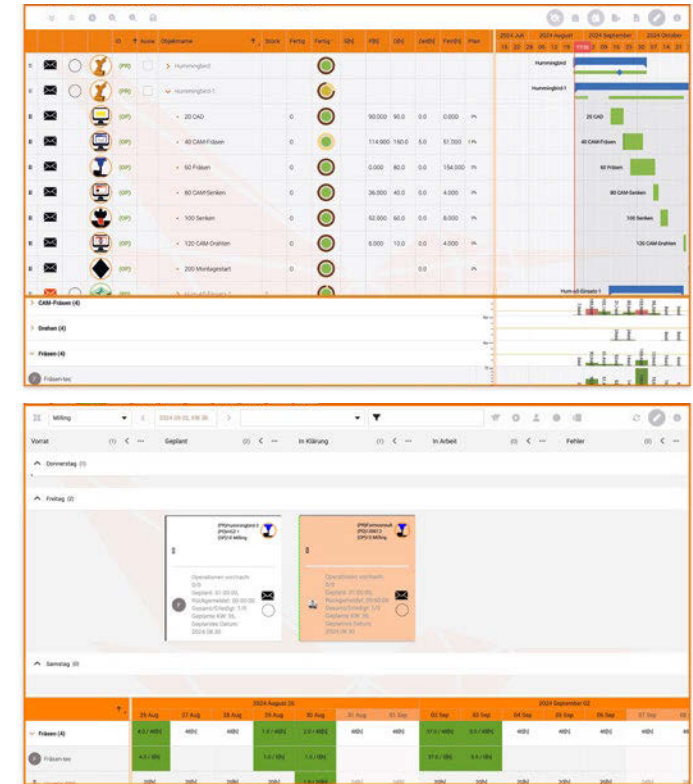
ID | Auswahl | Objektname | Stück | Fertig | Fertig | S[h] | PB[] | G[h] | Zeit[h] | Fert[h] | Plan

2024 Juli | 2024 August | 2024 September | 2024 October

(PR) > Hummingbird
(PR) ⌄ Hummingbird-1
(OP) • 20 CAD 0 90.000 90.0 0.0 0.000
(OP) • 40 CAM-Fräsen 0 114.900 150.0 5.0 51.000
(OP) • 60 Fräsen 0 0.000 80.0 0.0 154.000
(OP) • 80 CAM-Senken 0 36.000 40.0 0.0 4.000
(OP) • 100 Senken 0 52.000 60.0 0.0 8.000
(OP) • 120 CAM-Drahten 0 6.000 10.0 0.0 4.000
(OP) • 200 Montagestart 0.0

Hummingbird
Hummingbird-1
20 CAD
40 CAM-Fräsen
60 Fräsen
80 CAM-Senken
100 Senken
120 CAM-Drahten
Hum-all-Einsatz-1

> CAM-Fräsen (4)
> Drehen (4)
⌄ Fräsen (4)
Fräsen-tec

Milling | 2024.08.26, KW 35

Vorrat (1) | Geplant (2) | In Klärung (1) | In Arbeit (0) | Fehler (0)

^ Donnerstag (1)
^ Freitag (2)

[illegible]
Operationen vorrach: 0/0
Geplant: 01:00:00,
Rückgemeldet: 00:00:00
Gesamt/Erledigt: 1/0
Geplante KW: 35,
Geplantes Datum: 2024.08.30

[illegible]
Operationen vorrach: 0/0
Geplant: 01:00:00,
Rückgemeldet: 00:00:00
Gesamt/Erledigt: 1/0
Geplante KW: 35,
Geplantes Datum: 2024.08.30

^ Samstag (0)

2024 August 26 | 2024 September 02
26 Aug | 27 Aug | 28 Aug | 29 Aug | 30 Aug | 31 Aug | 01 Sep | 02 Sep | 03 Sep | 04 Sep | 05 Sep | 06 Sep | 07 Sep

⌄ Fräsen (4)
Fräsen-tec